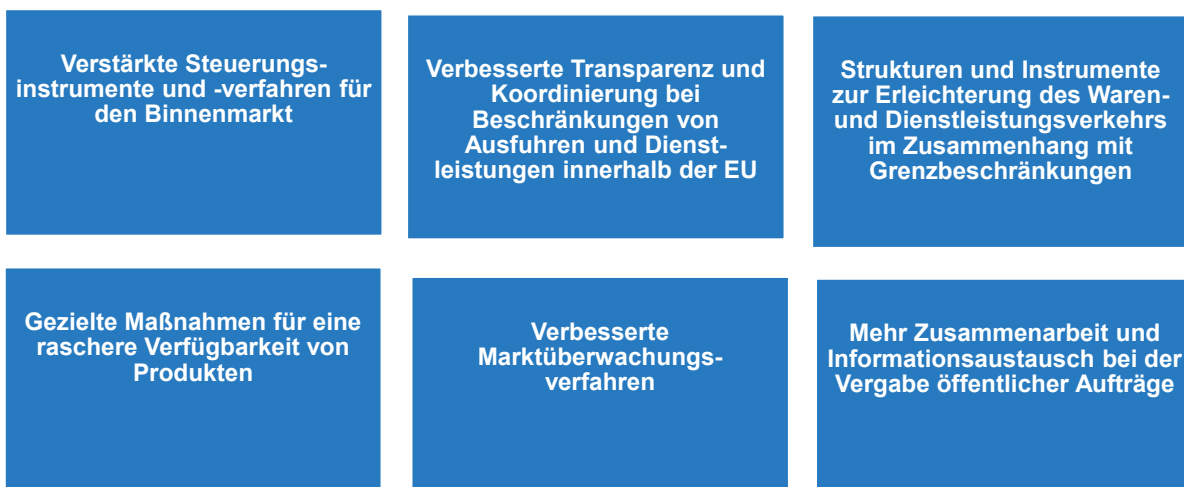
Verstärkte Steuerungsinstrumente und -verfahren für den Binnenmarkt

Verbesserte Transparenz und Koordinierung bei Beschränkungen von Ausfuhren und Dienstleistungen innerhalb der EU

Strukturen und Instrumente zur Erleichterung des Waren- und Dienstleistungsverkehrs im Zusammenhang mit Grenzbeschränkungen

Gezielte Maßnahmen für eine raschere Verfügbarkeit von Produkten

Verbesserte Marktüberwachungsverfahren

Mehr Zusammenarbeit und Informationsaustausch bei der Vergabe öffentlicher Aufträge